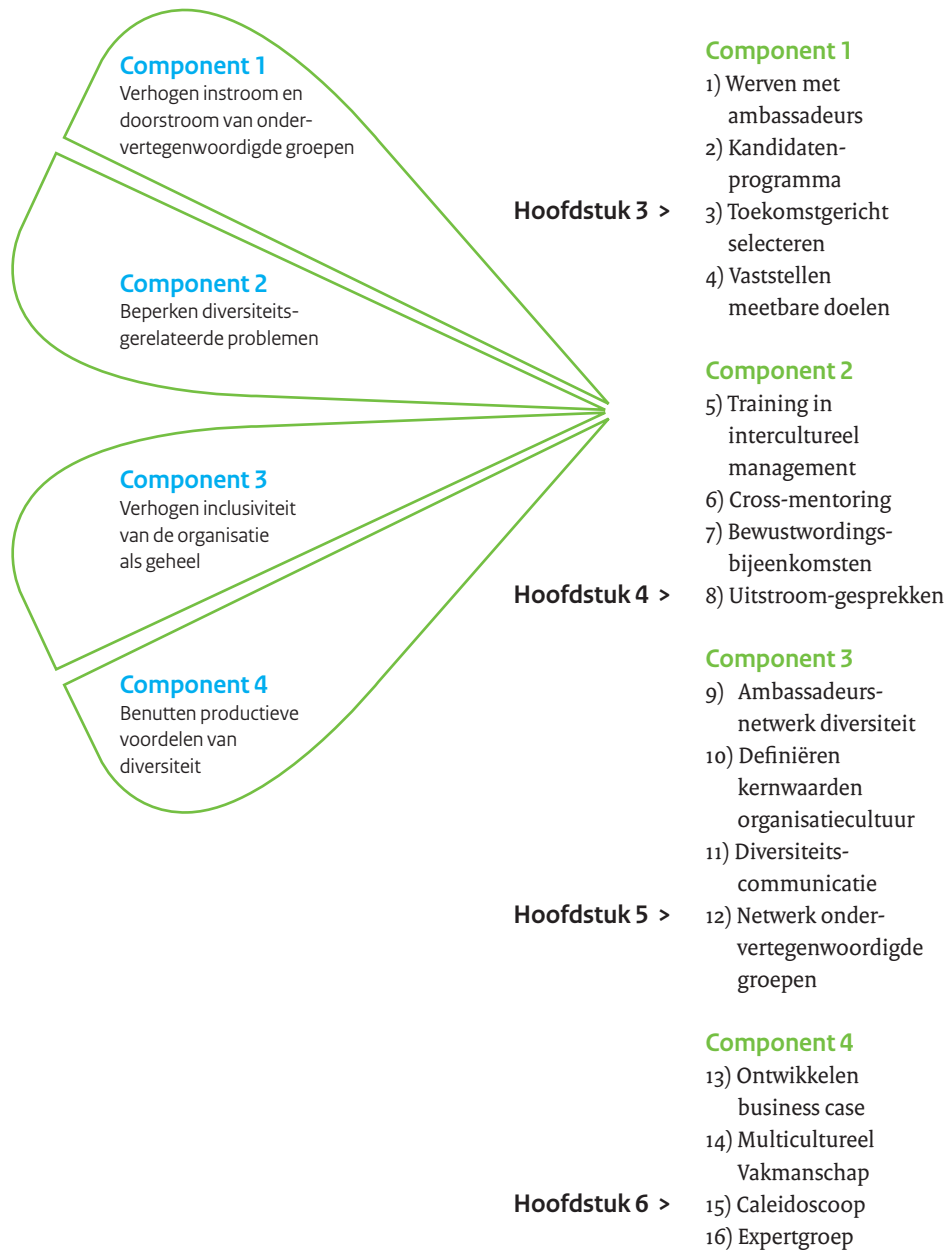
Component 1
Verhogen instroom en doorstroom van ondervertegenwoordigde groepen

Component 2
Beperken diversiteitsgerelateerde problemen

Component 3
Verhogen inclusiviteit van de organisatie als geheel

Component 4
Benutten productieve voordelen van diversiteit

Component 1
1) Werven met ambassadeurs
2) Kandidatenprogramma
Hoofdstuk 3 >
3) Toekomstgericht selecteren
4) Vaststellen meetbare doelen

Component 2
5) Training in intercultureel management
6) Cross-mentoring
7) Bewustwordingsbijeenkomsten
Hoofdstuk 4 >
8) Uitstroom-gesprekken

Component 3
9) Ambassadeursnetwerk diversiteit
10) Definiëren kernwaarden organisatiecultuur
11) Diversiteitscommunicatie
Hoofdstuk 5 >
12) Netwerk ondervertegenwoordigde groepen

Component 4
13) Ontwikkelen business case
14) Multicultureel Vakmanschap
Hoofdstuk 6 >
15) Caleidoscoop
16) Expertgroep